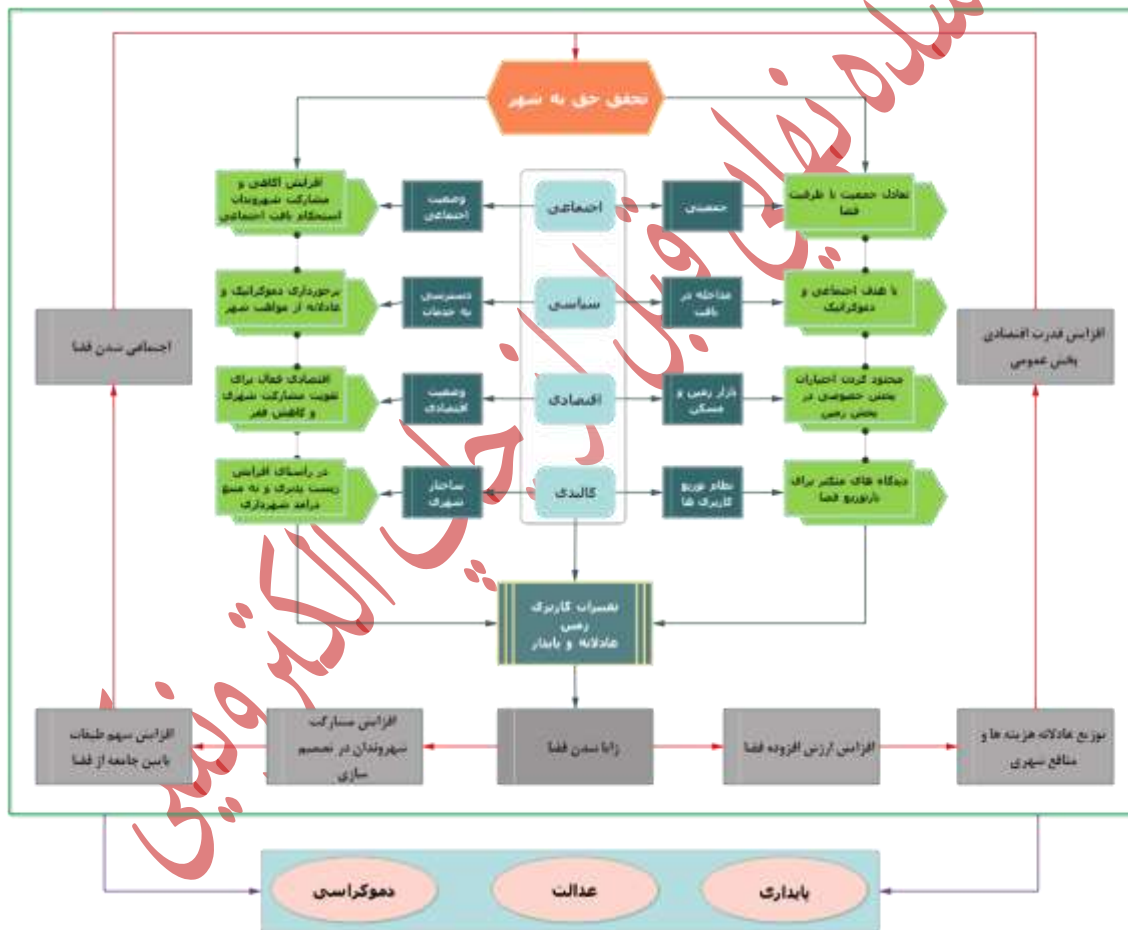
تحقق حق به شهر

افزایش آگاهی و مشارکت شهروندان استحکام بافت اجتماعی

وضعیت اجتماعی

اجتماعی

جمعیتی

تعادل جمعیت با ظرفیت فضا

برخورداری دموکراتیک و عادلانه از مواهب شهر

دسترسی به خدمات

سیاسی

مداخله در بافت

با هدف اجتماعی و دموکراتیک

اجتماعی شدن فضا

افزایش قدرت اقتصادی بخش عمومی

اقتصادی فعال برای تقویت مشارکت شهری و کاهش فقر

وضعیت اقتصادی

اقتصادی

بازار زمین و مسکن

محدود کردن اختیارات بخش خصوصی در بخش زمین

در راستای افزایش زیست پذیری و به منبع درآمد شهرداری

ساختار شهری

کالبدی

نظام توزیع کاربری ها

دیدگاه های متکثر برای بازتوزیع فضا

تغییرات کاربری زمین عادلانه و پایدار

افزایش سهم طبقات پایین جامعه از فضا

افزایش مشارکت شهروندان در تصمیم سازی

زایا شدن فضا

افزایش ارزش افزوده فضا

توزیع عادلانه هزینه ها و منافع شهری

دموکراسی

عدالت

پایداری

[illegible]